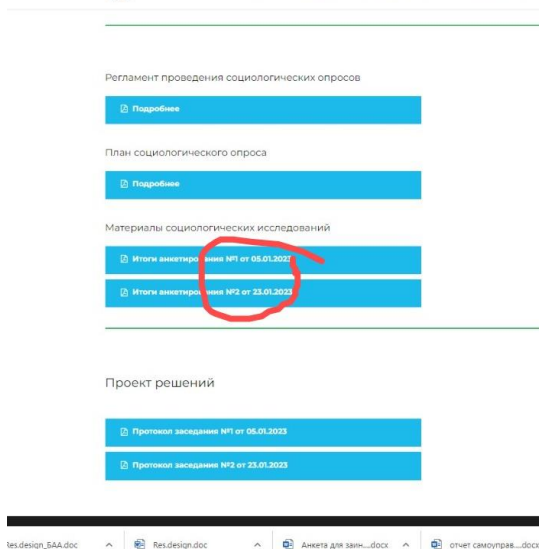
Регламент проведения социологических опросов

Подробнее

План социологического опроса

Подробнее

Материалы социологических исследований

Итоги анкетирования №1 от 05.01.2023

Итоги анкетирования №2 от 23.01.2023

Проект решений

Протокол заседания №1 от 05.01.2023

Протокол заседания №2 от 23.01.2023

Res.design_БАА.doc ^ Res.design.doc ^ Анкета для заин....docx ^ отчет самоуправ....docx